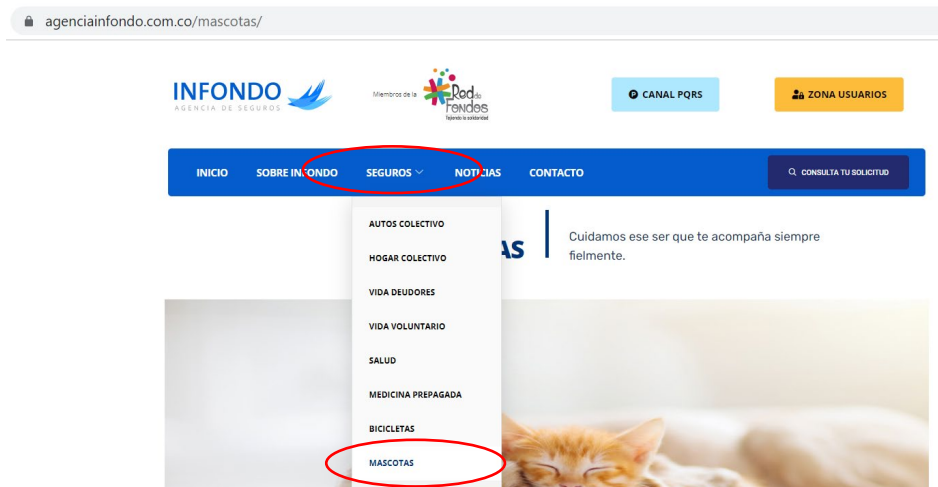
agenciainfondo.com.co/mascotas/

INFONDO
AGENCIA DE SEGUROS

Miembros de la Red de Fondos
Tejiendo la solidaridad

CANAL PQRS

ZONA USUARIOS

INICIO SOBRE INFONDO SEGUROS NOTICIAS CONTACTO

CONSULTA TU SOLICITUD

AUTOS COLECTIVO
HOGAR COLECTIVO
VIDA DEUDORES
VIDA VOLUNTARIO
SALUD
MEDICINA PREPAGADA
BICICLETAS
MASCOTAS

AS

Cuidamos ese ser que te acompaña siempre fielmente.